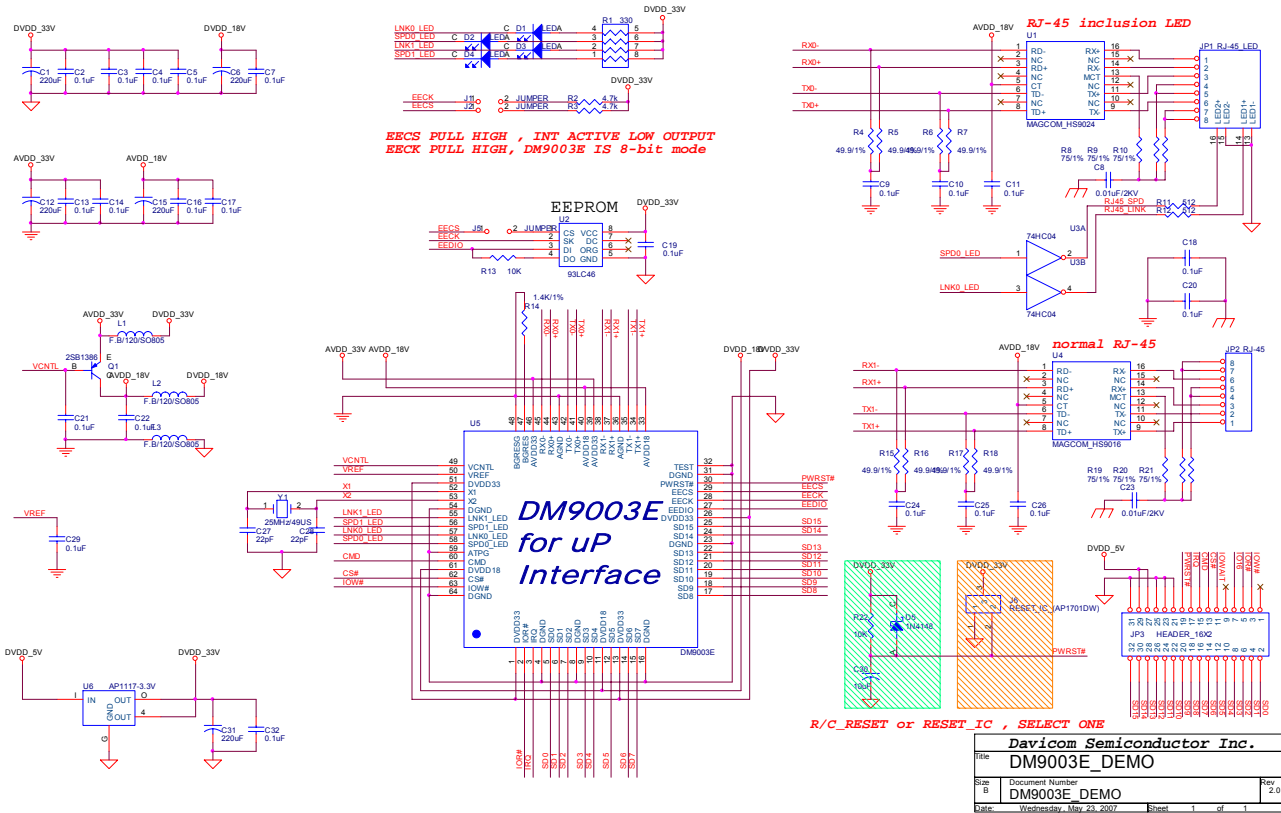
DVDD_33V
DVDD_18V
C1 220uF
C2 0.1uF
C3 0.1uF
C4 0.1uF
C5 0.1uF
C6 220uF
C7 0.1uF

AVDD_33V
AVDD_18V
C12 220uF
C13 0.1uF
C14 0.1uF
C15 220uF
C16 0.1uF
C17 0.1uF

AVDD_33V
DVDD_33V
L1 F.B/120/SO805
2SB1386
E
B
Q1
VCNTL
AVDD_18V
DVDD_18V
L2 F.B/120/SO805
C21 0.1uF
C22 0.1uF
L3 F.B/120/SO805

VREF
C29 0.1uF

DVDD_5V
DVDD_33V
U6 AP1117-3.3V
IN
OUT
OUT
GND
I
O
G
4
C31 220uF
C32 0.1uF

LNK0_LED
SPD0_LED
LNK1_LED
SPD1_LED
D1 D2 D3 D4
C LEDA
R1 330
DVDD_33V

EECK J1
EECS J2
JUMPER
R2 4.7k
R3 4.7K
DVDD_33V

EECS PULL HIGH , INT ACTIVE LOW OUTPUT
EECK PULL HIGH, DM9003E IS 8-bit mode

EEPROM
DVDD_33V
EECS
EECK
EEDIO
J5
JUMPER
U2
CS VCC
SK DC
DI ORG
DO GND
R13 10K
93LC46
C19 0.1uF

1.4K/1%
R14
RXI0-
RXI0+
TXI0-
TXI0+
RXI1-
RXI1+
TXI1-
TXI1+

AVDD_33V AVDD_18V
DVDD_18V DVDD_33V

U5
BGRESG BGRES AVDD33 RX0- RX0+ AGND TX0- TX0+ AVDD18 AVDD33 RX1- RX1+ AGND TX1- TX1+ AVDD18
VCNTL VREF DVDD33 X1 X2 DGND LNK1_LED SPD1_LED LNK0_LED SPD0_LED ATPG CMD DVDD18 CS# IOW# DGND
TEST DGND PWRST# EECS EECK EEDIO DVDD33 SD15 SD14 DGND SD13 SD12 SD11 SD10 SD9 SD8
DVDD33 IOR# IRQ DGND SD0 SD1 SD2 DGND SD3 SD4 DVDD18 DVDD33 SD5 SD6 SD7 DGND

DM9003E for uP Interface
DM9003E

VCNTL
VREF
X1
X2
Y1
25MHz/49US
C27 22pF
C28 22pF
LNK1_LED
SPD1_LED
LNK0_LED
SPD0_LED
CMD
CS#
IOW#

PWRST#
EECS
EECK
EEDIO
SD15
SD14
SD13
SD12
SD11
SD10
SD9
SD8

IOR#
IRQ
SD0
SD1
SD2
SD3
SD4
SD5
SD6
SD7

RJ-45 inclusion LED
AVDD_18V
U1
RX0-
RX0+
TX0-
TX0+
RD- NC RD+ NC CT TD- NC TD+
RX+ NC RX- MCT NC TX+ NC TX-
MAGCOM_HS9024
JP1 RJ-45_LED
LED2+ LED2- LED1+ LED1-
R4 R5 R6 R7
49.9/1%
R8 75/1%
R9 75/1%
R10 75/1%
C8 0.01uF/2KV
C9 0.1uF
C10 0.1uF
C11 0.1uF
RJ45_SPD
RJ45_LINK
R11 512
R12 512
U3A
74HC04
SPD0_LED
U3B
LNK0_LED
74HC04
C18 0.1uF
C20 0.1uF

normal RJ-45
AVDD_18V
U4
RX1-
RX1+
TX1-
TX1+
MAGCOM_HS9016
JP2 RJ-45
R15 R16 R17 R18
49.9/1%
R19 75/1%
R20 75/1%
R21 75/1%
C23 0.01uF/2KV
C24 0.1uF
C25 0.1uF
C26 0.1uF

DVDD_33V
R22 10K
D5 1N4148
C30 10uF
DVDD_33V
J6
RESET_IC (AP1701DW)
PWRST#

DVDD_5V
PWRST# IOR# IOW# CS# CMD IOWAIT IO16 IRQ IOW#
JP3 HEADER_16X2
SD0 SD1 SD2 SD3 SD4 SD5 SD6 SD7 SD8 SD9 SD10 SD11 SD12 SD13 SD14 SD15

R/C_RESET or RESET_IC , SELECT ONE

Davicom Semiconductor Inc.
Title
DM9003E_DEMO
Size B
Document Number
DM9003E_DEMO
Rev 2.0
Date: Wednesday, May 23, 2007
Sheet 1 of 1